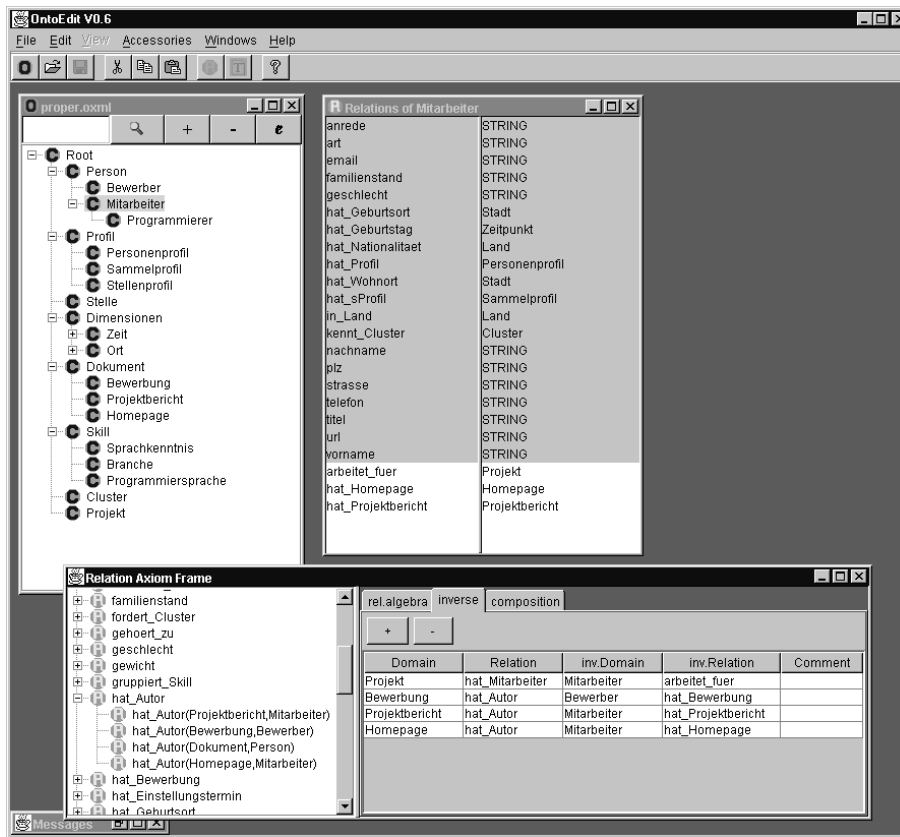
OntoEdit V0.6

File Edit View Accessories Windows Help

proper.oxml

+ - e

Root
Person
Bewerber
Mitarbeiter
Programmierer
Profil
Personenprofil
Sammelprofil
Stellenprofil
Stelle
Dimensionen
Zeit
Ort
Dokument
Bewerbung
Projektbericht
Homepage
Skill
Sprachkenntnis
Branche
Programmiersprache
Cluster
Projekt

Relations of Mitarbeiter

| | |
|---|---|
| anrede | STRING |
| art | STRING |
| email | STRING |
| familienstand | STRING |
| geschlecht | STRING |
| hat_Geburtsort | Stadt |
| hat_Geburtstag | Zeitpunkt |
| hat_Nationalitaet | Land |
| hat_Profil | Personenprofil |
| hat_Wohnort | Stadt |
| hat_sProfil | Sammelprofil |
| in_Land | Land |
| kennt_Cluster | Cluster |
| nachname | STRING |
| plz | STRING |
| strasse | STRING |
| telefon | STRING |
| titel | STRING |
| url | STRING |
| vorname | STRING |
| arbeitet_fuer | Projekt |
| hat_Homepage | Homepage |
| hat_Projektbericht | Projektbericht |

Relation Axiom Frame

familienstand
fordert_Cluster
gehoert_zu
geschlecht
gewicht
gruppiert_Skill
hat_Autor
hat_Autor(Projektbericht,Mitarbeiter)
hat_Autor(Bewerbung,Bewerber)
hat_Autor(Dokument,Person)
hat_Autor(Homepage,Mitarbeiter)
hat_Bewerbung
hat_Einstellungstermin
hat_Geburtsort

rel.algebra inverse composition

+ -

| Domain | Relation | inv.Domain | inv.Relation | Comment |
|---|---|---|---|---|
| Projekt | hat_Mitarbeiter | Mitarbeiter | arbeitet_fuer | |
| Bewerbung | hat_Autor | Bewerber | hat_Bewerbung | |
| Projektbericht | hat_Autor | Mitarbeiter | hat_Projektbericht | |
| Homepage | hat_Autor | Mitarbeiter | hat_Homepage | |

Messages